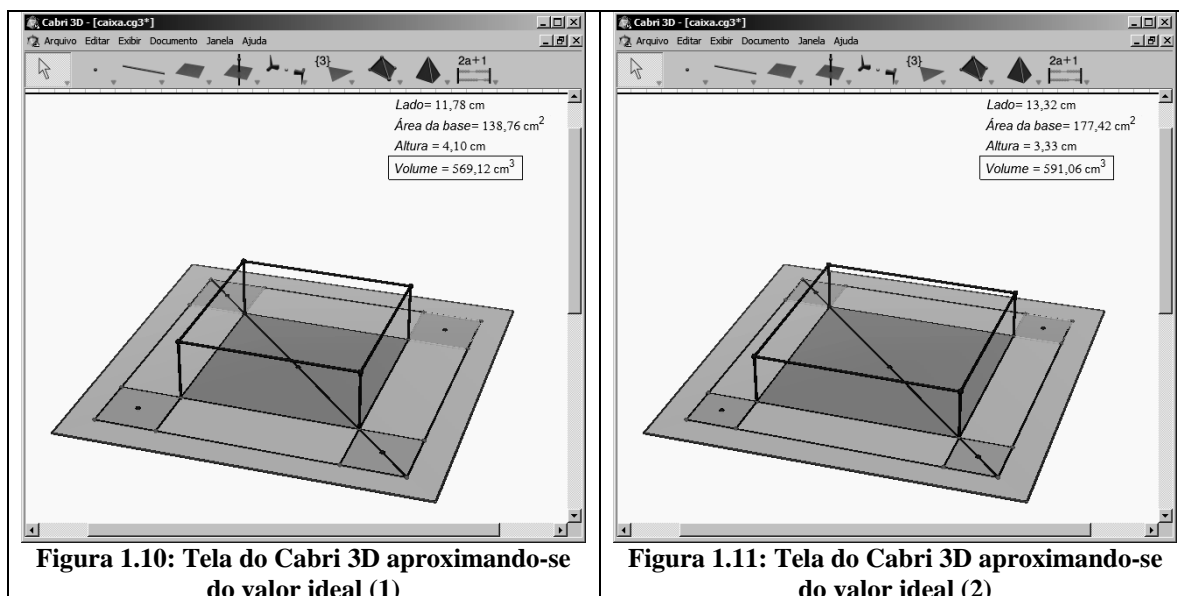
Cabri 3D - [caixa.cg3*]

Arquivo Editar Exibir Documento Janela Ajuda

{3}

2a+1

*Lado*= 11,78 cm

*Área da base*= 138,76 cm$^2$

*Altura* = 4,10 cm

*Volume* = 569,12 cm$^3$

**Figura 1.10: Tela do Cabri 3D aproximando-se do valor ideal (1)**

Cabri 3D - [caixa.cg3*]

Arquivo Editar Exibir Documento Janela Ajuda

{3}

2a+1

*Lado*= 13,32 cm

*Área da base*= 177,42 cm$^2$

*Altura* = 3,33 cm

*Volume* = 591,06 cm$^3$

**Figura 1.11: Tela do Cabri 3D aproximando-se do valor ideal (2)**